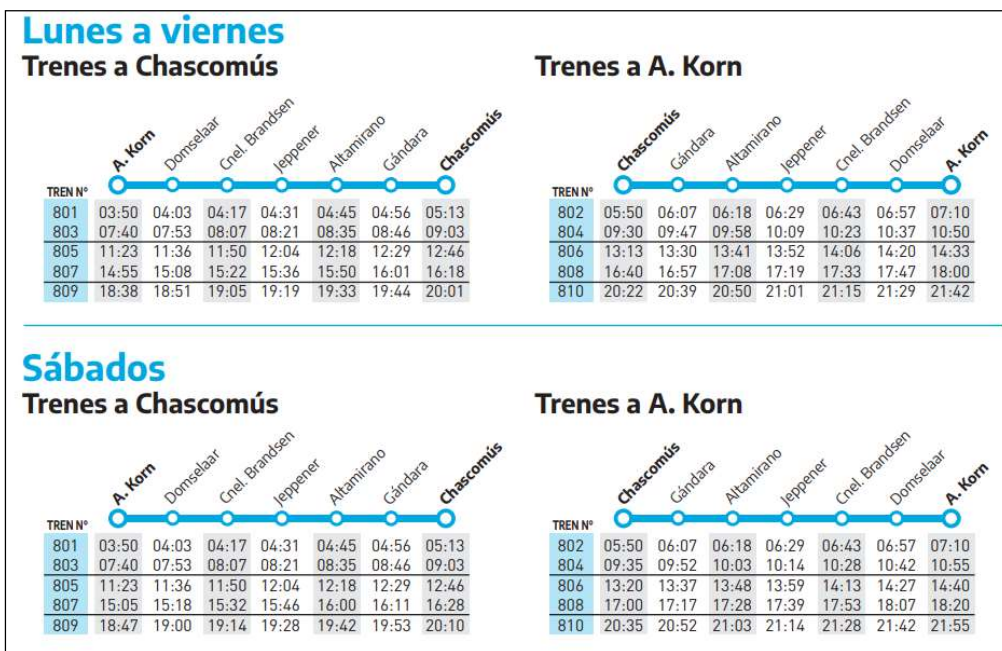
Lunes a viernes

Trenes a Chascomús

| TREN N° | A. Korn | Domselaar | Cnel. Brandsen | Jeppener | Altamirano | Gándara | Chascomús |
|---|---|---|---|---|---|---|---|
| 801 | 03:50 | 04:03 | 04:17 | 04:31 | 04:45 | 04:56 | 05:13 |
| 803 | 07:40 | 07:53 | 08:07 | 08:21 | 08:35 | 08:46 | 09:03 |
| 805 | 11:23 | 11:36 | 11:50 | 12:04 | 12:18 | 12:29 | 12:46 |
| 807 | 14:55 | 15:08 | 15:22 | 15:36 | 15:50 | 16:01 | 16:18 |
| 809 | 18:38 | 18:51 | 19:05 | 19:19 | 19:33 | 19:44 | 20:01 |

Trenes a A. Korn

| TREN N° | Chascomús | Gándara | Altamirano | Jeppener | Cnel. Brandsen | Domselaar | A. Korn |
|---|---|---|---|---|---|---|---|
| 802 | 05:50 | 06:07 | 06:18 | 06:29 | 06:43 | 06:57 | 07:10 |
| 804 | 09:30 | 09:47 | 09:58 | 10:09 | 10:23 | 10:37 | 10:50 |
| 806 | 13:13 | 13:30 | 13:41 | 13:52 | 14:06 | 14:20 | 14:33 |
| 808 | 16:40 | 16:57 | 17:08 | 17:19 | 17:33 | 17:47 | 18:00 |
| 810 | 20:22 | 20:39 | 20:50 | 21:01 | 21:15 | 21:29 | 21:42 |

Sábados

Trenes a Chascomús

| TREN N° | A. Korn | Domselaar | Cnel. Brandsen | Jeppener | Altamirano | Gándara | Chascomús |
|---|---|---|---|---|---|---|---|
| 801 | 03:50 | 04:03 | 04:17 | 04:31 | 04:45 | 04:56 | 05:13 |
| 803 | 07:40 | 07:53 | 08:07 | 08:21 | 08:35 | 08:46 | 09:03 |
| 805 | 11:23 | 11:36 | 11:50 | 12:04 | 12:18 | 12:29 | 12:46 |
| 807 | 15:05 | 15:18 | 15:32 | 15:46 | 16:00 | 16:11 | 16:28 |
| 809 | 18:47 | 19:00 | 19:14 | 19:28 | 19:42 | 19:53 | 20:10 |

Trenes a A. Korn

| TREN N° | Chascomús | Gándara | Altamirano | Jeppener | Cnel. Brandsen | Domselaar | A. Korn |
|---|---|---|---|---|---|---|---|
| 802 | 05:50 | 06:07 | 06:18 | 06:29 | 06:43 | 06:57 | 07:10 |
| 804 | 09:35 | 09:52 | 10:03 | 10:14 | 10:28 | 10:42 | 10:55 |
| 806 | 13:20 | 13:37 | 13:48 | 13:59 | 14:13 | 14:27 | 14:40 |
| 808 | 17:00 | 17:17 | 17:28 | 17:39 | 17:53 | 18:07 | 18:20 |
| 810 | 20:35 | 20:52 | 21:03 | 21:14 | 21:28 | 21:42 | 21:55 |